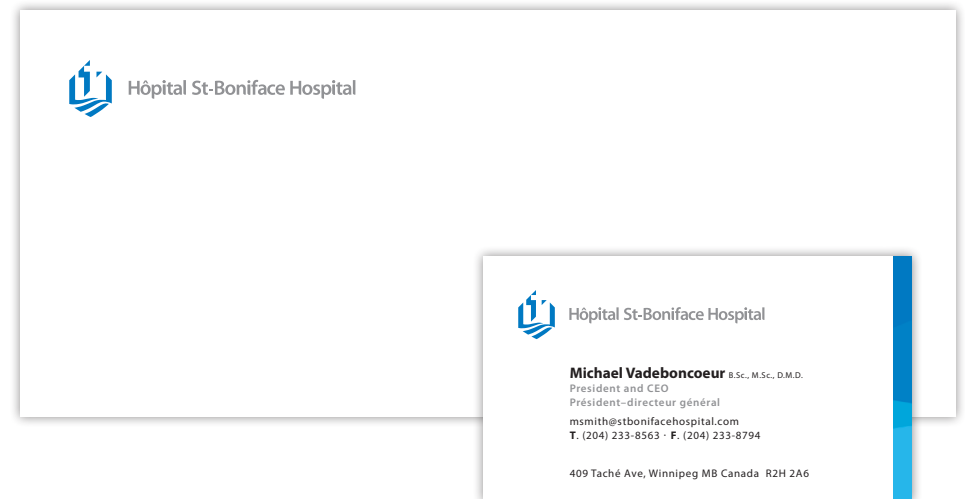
Hôpital St-Boniface Hospital

Hôpital St-Boniface Hospital

Michael Vadeboncoeur B.Sc., M.Sc., D.M.D.
President and CEO
Président–directeur général

msmith@stbonifacehospital.com
T. (204) 233-8563 · F. (204) 233-8794

409 Taché Ave, Winnipeg MB Canada R2H 2A6